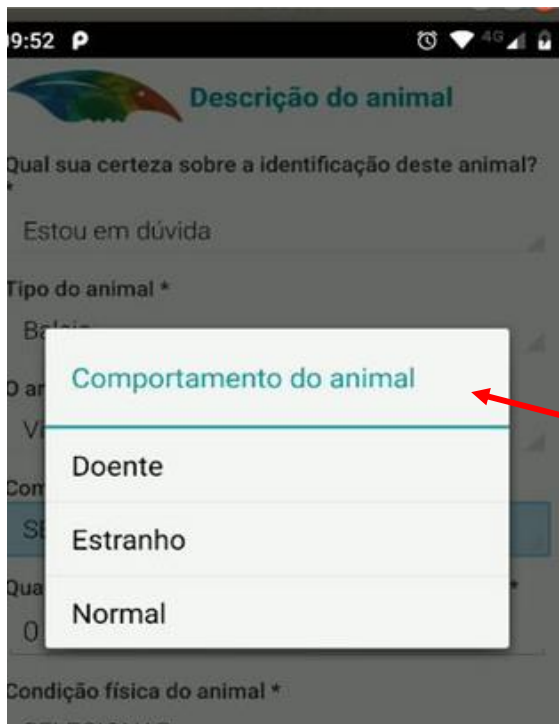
9:52

Descrição do animal

Qual sua certeza sobre a identificação deste animal? *

Estou em dúvida

Tipo do animal *

Ba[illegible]

O a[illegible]

V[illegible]

Com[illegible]

SE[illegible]

Qua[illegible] *

0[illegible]

Comportamento do animal

Doente

Estranho

Normal

Condição física do animal *